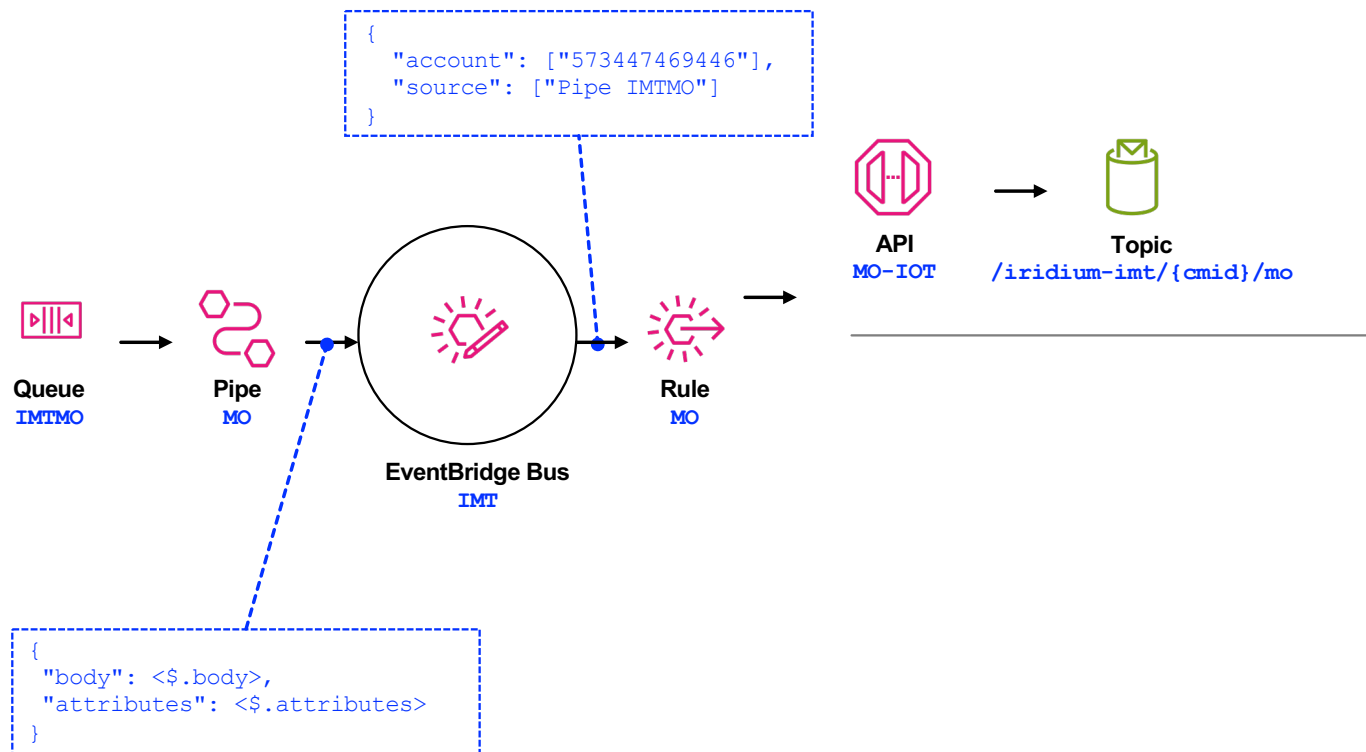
{
"account": ["573447469446"],
"source": ["Pipe IMTMO"]
}

API
MO-IOT

Topic
/iridium-imt/{cmid}/mo

Queue
IMTMO

Pipe
MO

EventBridge Bus
IMT

Rule
MO

{
"body": <$.body>,
"attributes": <$.attributes>
}